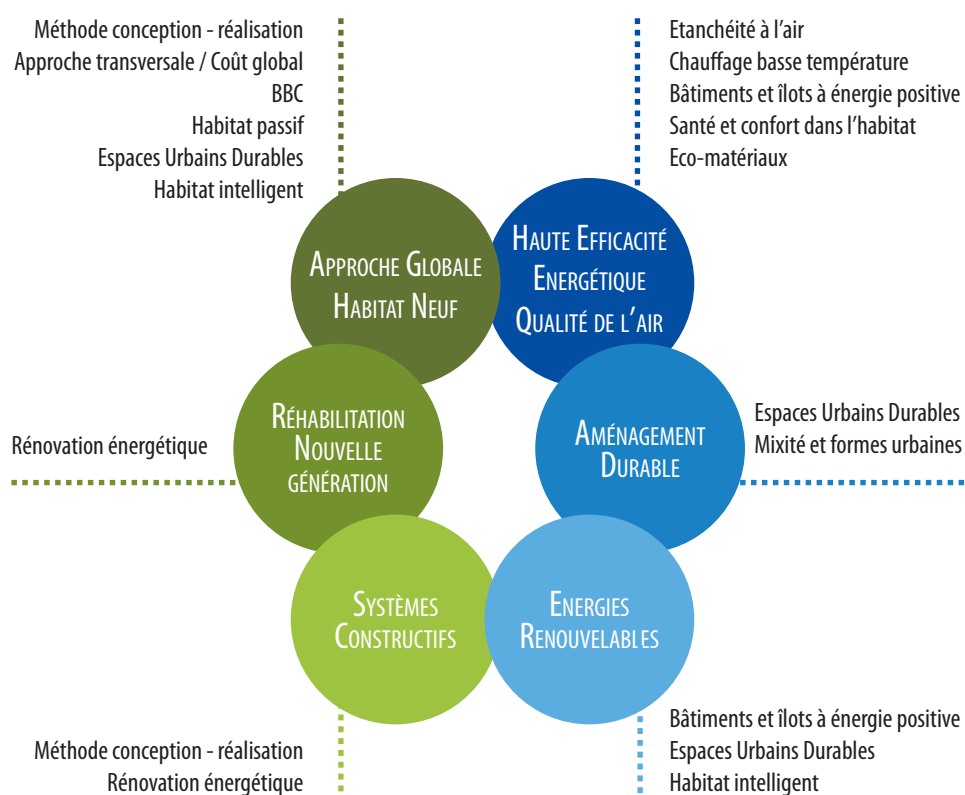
Méthode conception - réalisation
Approche transversale / Coût global
BBC
Habitat passif
Espaces Urbains Durables
Habitat intelligent

Etanchéité à l'air
Chauffage basse température
Bâtiments et îlots à énergie positive
Santé et confort dans l'habitat
Eco-matériaux

Approche Globale
Habitat Neuf

Haute Efficacité
Energétique
Qualité de l'air

Rénovation énergétique

Réhabilitation
Nouvelle
génération

Aménagement
Durable

Espaces Urbains Durables
Mixité et formes urbaines

Systèmes
Constructifs

Energies
Renouvelables

Méthode conception - réalisation
Rénovation énergétique

Bâtiments et îlots à énergie positive
Espaces Urbains Durables
Habitat intelligent